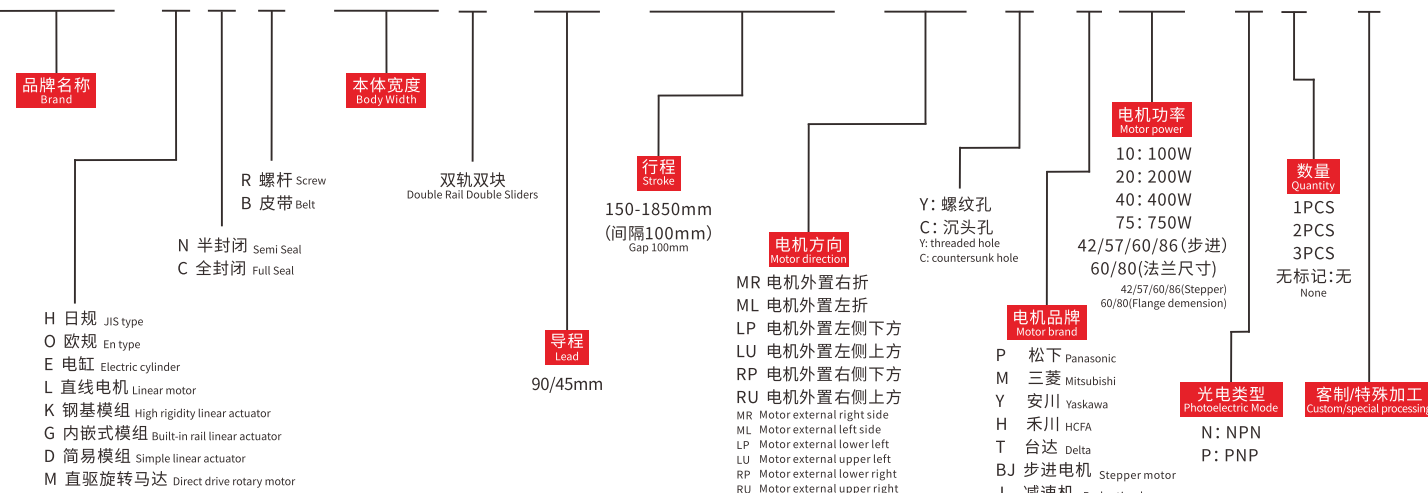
品牌名称
Brand

本体宽度
Body Width

R 螺杆 Screw
B 皮带 Belt

N 半封闭 Semi Seal
C 全封闭 Full Seal

双轨双块
Double Rail Double Sliders

行程
Stroke
150-1850mm
(间隔100mm)
Gap 100mm

电机方向
Motor direction

Y: 螺纹孔
C: 沉头孔
Y: threaded hole
C: countersunk hole

电机功率
Motor power
10: 100W
20: 200W
40: 400W
75: 750W
42/57/60/86(步进)
60/80(法兰尺寸)
42/57/60/86(Stepper)
60/80(Flange demension)

数量
Quantity
1PCS
2PCS
3PCS
无标记:无
None

H 日规 JIS type
O 欧规 En type
E 电缸 Electric cylinder
L 直线电机 Linear motor
K 钢基模组 High rigidity linear actuator
G 内嵌式模组 Built-in rail linear actuator
D 简易模组 Simple linear actuator
M 直驱旋转马达 Direct drive rotary motor

导程
Lead
90/45mm

MR 电机外置右折
ML 电机外置左折
LP 电机外置左侧下方
LU 电机外置左侧上方
RP 电机外置右侧下方
RU 电机外置右侧上方
MR Motor external right side
ML Motor external left side
LP Motor external lower left
LU Motor external upper left
RP Motor external lower right
RU Motor external upper right

电机品牌
Motor brand
P 松下 Panasonic
M 三菱 Mitsubishi
Y 安川 Yaskawa
H 禾川 HCFA
T 台达 Delta
BJ 步进电机 Stepper motor
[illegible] 减速机 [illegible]

光电类型
Photoelectric Mode
N: NPN
P: PNP

客制/特殊加工
Custom/special processing